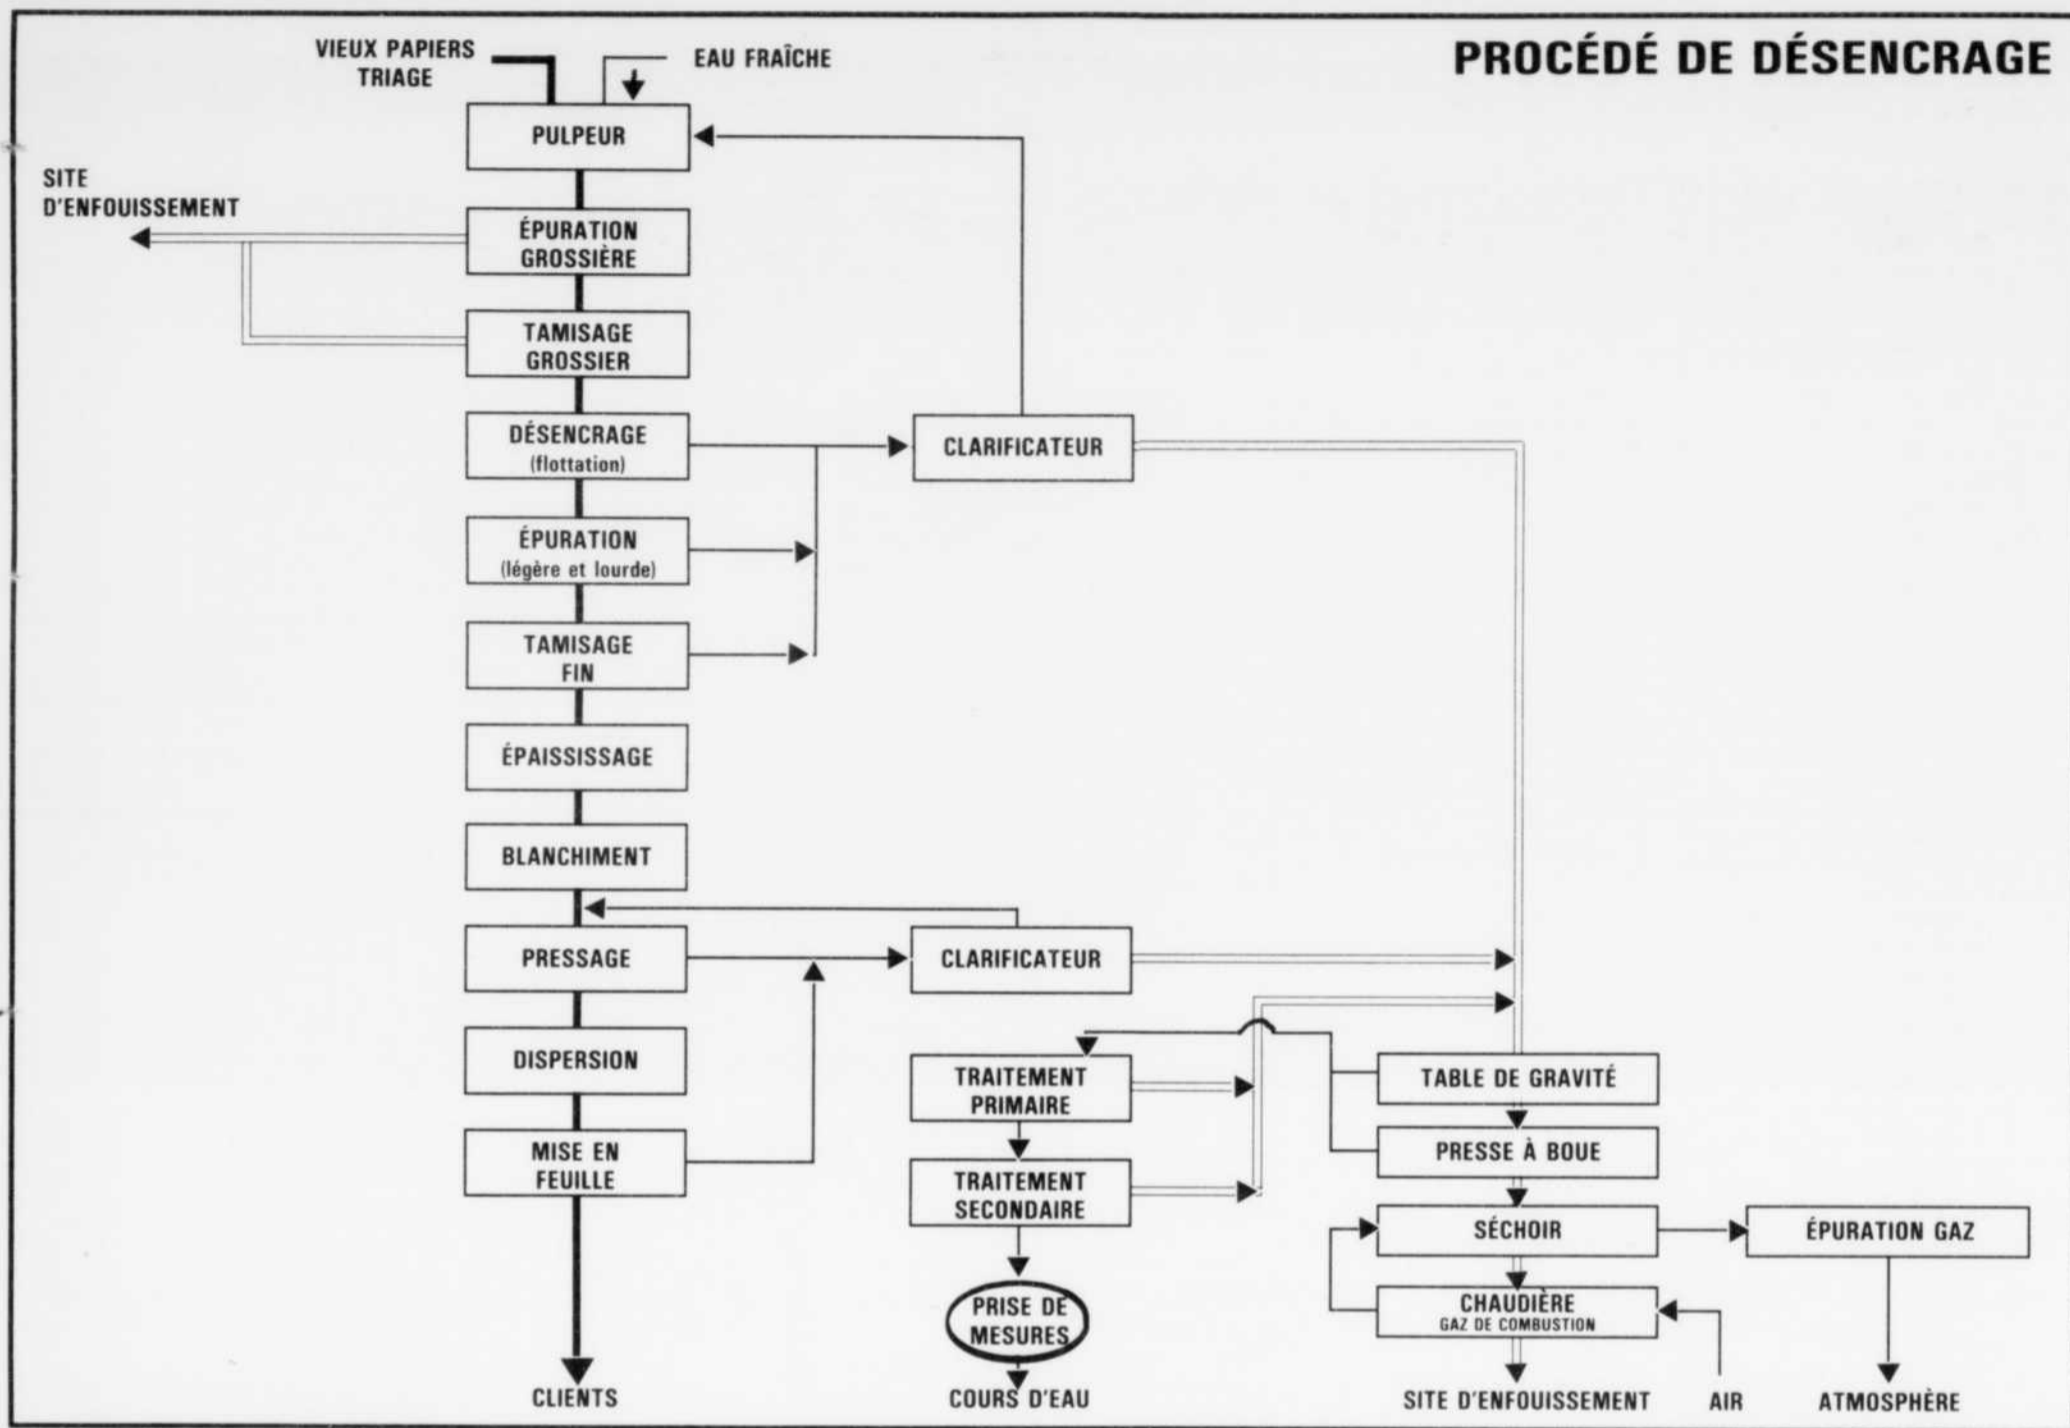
PROCÉDÉ DE DÉSENCRAGE

VIEUX PAPIERS TRIAGE

EAU FRAÎCHE

PULPEUR

SITE D'ENFOUISSEMENT

ÉPURATION GROSSIÈRE

TAMISAGE GROSSIER

DÉSENCRAGE (flottation)

CLARIFICATEUR

ÉPURATION (légère et lourde)

TAMISAGE FIN

ÉPAISSISSAGE

BLANCHIMENT

PRESSAGE

CLARIFICATEUR

DISPERSION

TRAITEMENT PRIMAIRE

TABLE DE GRAVITÉ

PRESSE À BOUE

MISE EN FEUILLE

TRAITEMENT SECONDAIRE

SÉCHOIR

ÉPURATION GAZ

PRISE DE MESURES

CHAUDIÈRE GAZ DE COMBUSTION

CLIENTS

COURS D'EAU

SITE D'ENFOUISSEMENT

AIR

ATMOSPHÈRE